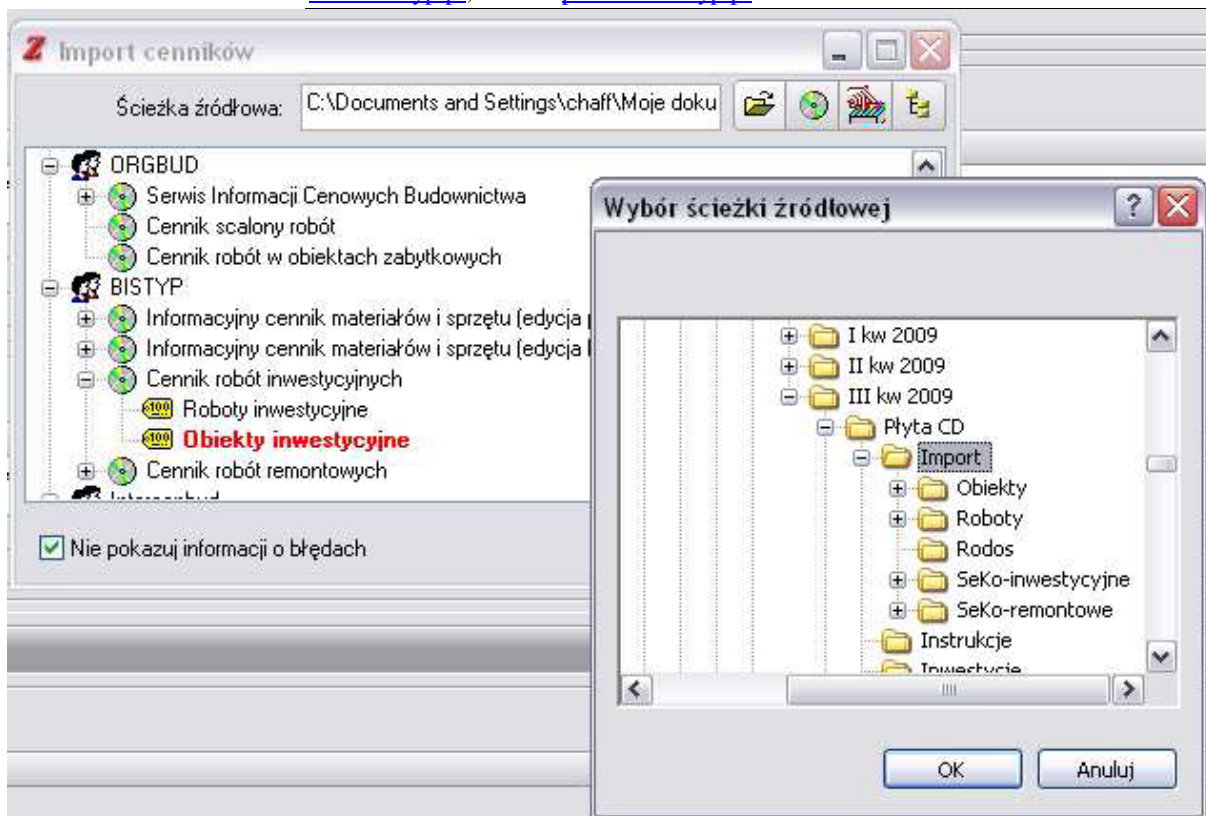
Import cenników

Ścieżka źródłowa: C:\Documents and Settings\chaff\Moje doku

ORGBUD
Serwis Informacji Cenowych Budownictwa
Cennik scalony robót
Cennik robót w obiektach zabytkowych
BISTYP
Informacyjny cennik materiałów i sprzętu (edycja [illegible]
Informacyjny cennik materiałów i sprzętu (edycja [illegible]
Cennik robót inwestycyjnych
Roboty inwestycyjne
Obiekty inwestycyjne
Cennik robót remontowych
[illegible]

Nie pokazuj informacji o błędach

Wybór ścieżki źródłowej

I kw 2009
II kw 2009
III kw 2009
Płyta CD
Import
Obiekty
Roboty
Rodos
SeKo-inwestycyjne
SeKo-remontowe
Instrukcje
Inwestycje

OK
Anuluj